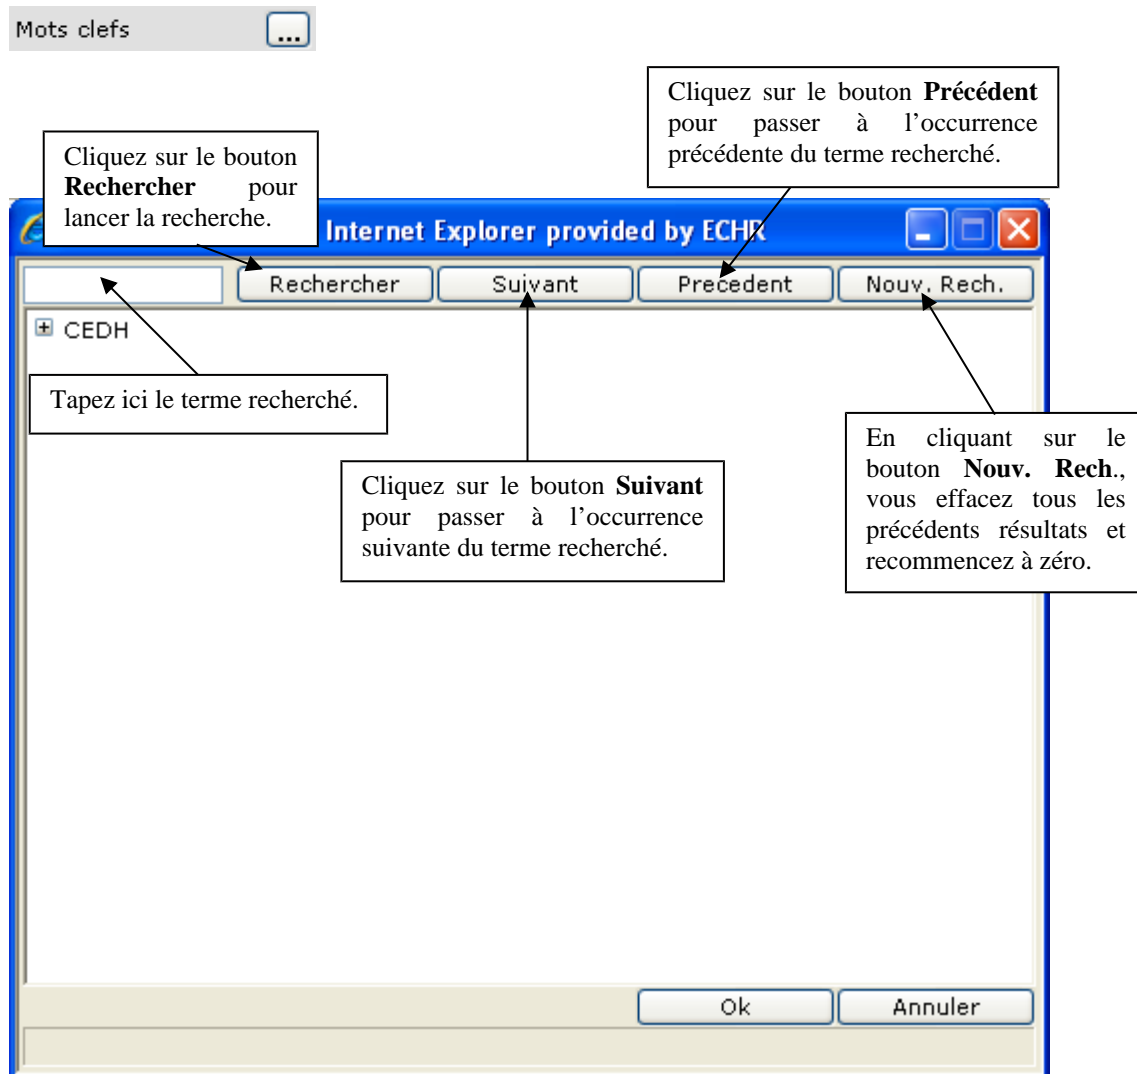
Mots clefs ...

Cliquez sur le bouton **Précédent** pour passer à l'occurrence précédente du terme recherché.

Cliquez sur le bouton **Rechercher** pour lancer la recherche.

Internet Explorer provided by ECHR

Rechercher

Suivant

Precedent

Nouv. Rech.

⊞ CEDH

Tapez ici le terme recherché.

En cliquant sur le bouton **Nouv. Rech**., vous effacez tous les précédents résultats et recommencez à zéro.

Cliquez sur le bouton **Suivant** pour passer à l'occurrence suivante du terme recherché.

Ok

Annuler